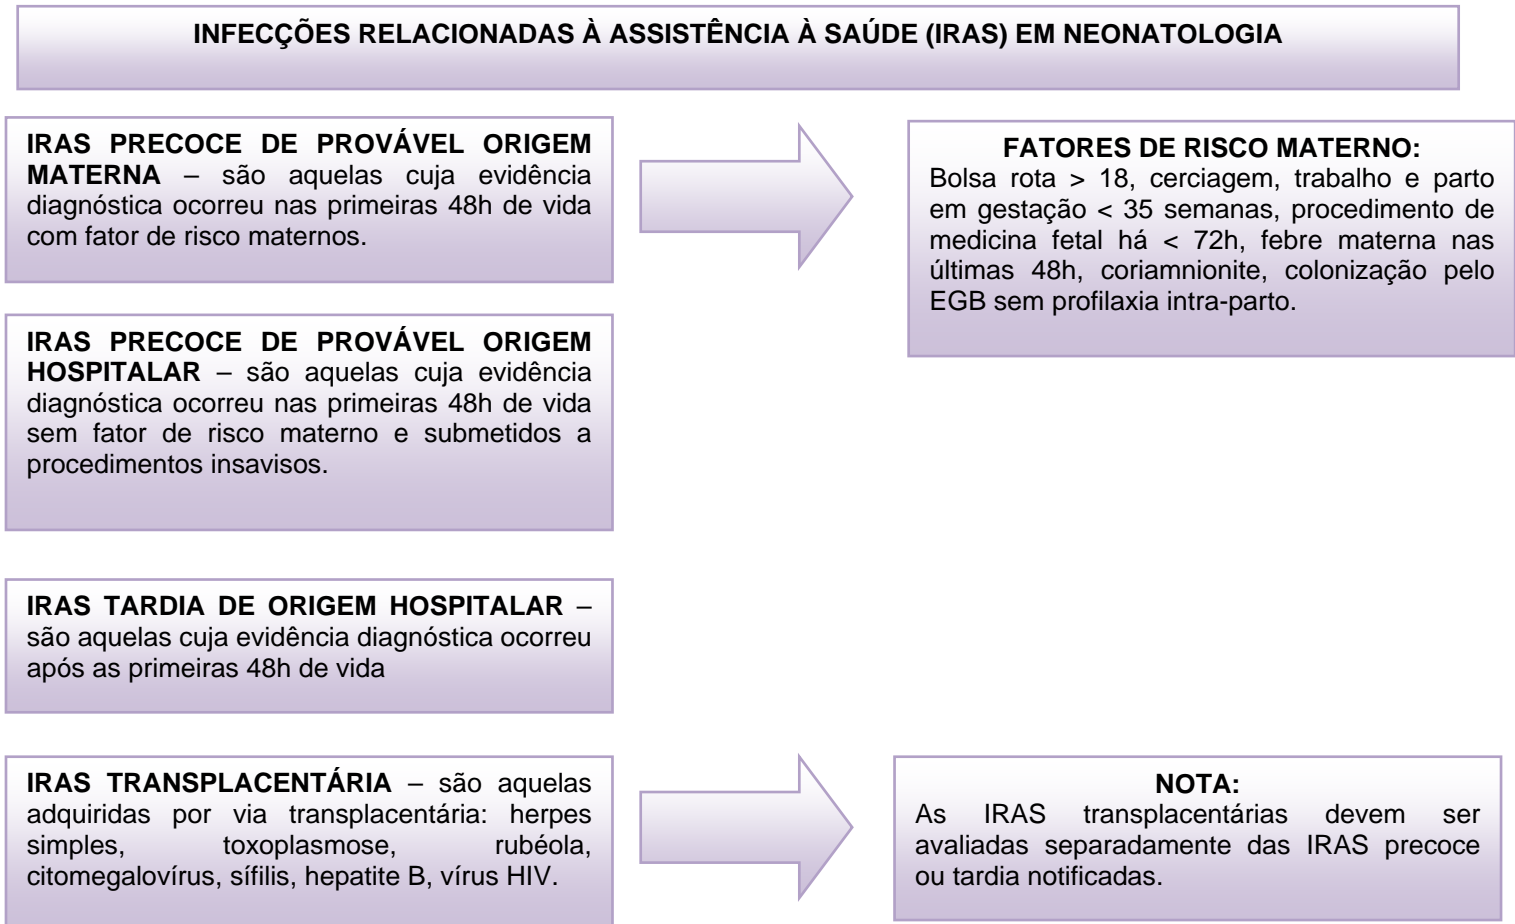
INFECÇÕES RELACIONADAS À ASSISTÊNCIA À SAÚDE (IRAS) EM NEONATOLOGIA

**IRAS PRECOCE DE PROVÁVEL ORIGEM MATERNA** – são aquelas cuja evidência diagnóstica ocorreu nas primeiras 48h de vida com fator de risco maternos.

**FATORES DE RISCO MATERNO:**
Bolsa rota > 18, cerciagem, trabalho e parto em gestação < 35 semanas, procedimento de medicina fetal há < 72h, febre materna nas últimas 48h, coriamnionite, colonização pelo EGB sem profilaxia intra-parto.

**IRAS PRECOCE DE PROVÁVEL ORIGEM HOSPITALAR** – são aquelas cuja evidência diagnóstica ocorreu nas primeiras 48h de vida sem fator de risco materno e submetidos a procedimentos insavisos.

**IRAS TARDIA DE ORIGEM HOSPITALAR** – são aquelas cuja evidência diagnóstica ocorreu após as primeiras 48h de vida

**IRAS TRANSPLACENTÁRIA** – são aquelas adquiridas por via transplacentária: herpes simples, toxoplasmose, rubéola, citomegalovírus, sífilis, hepatite B, vírus HIV.

**NOTA:**
As IRAS transplacentárias devem ser avaliadas separadamente das IRAS precoce ou tardia notificadas.